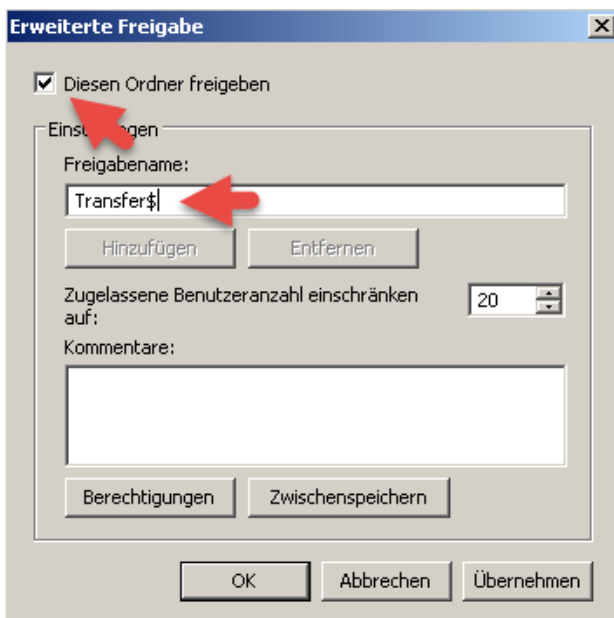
Erweiterte Freigabe

Diesen Ordner freigeben

Eins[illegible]gen

Freigabename:

Transfer$

Hinzufügen

Entfernen

Zugelassene Benutzeranzahl einschränken auf:

20

Kommentare:

Berechtigungen

Zwischenspeichern

OK

Abbrechen

Übernehmen